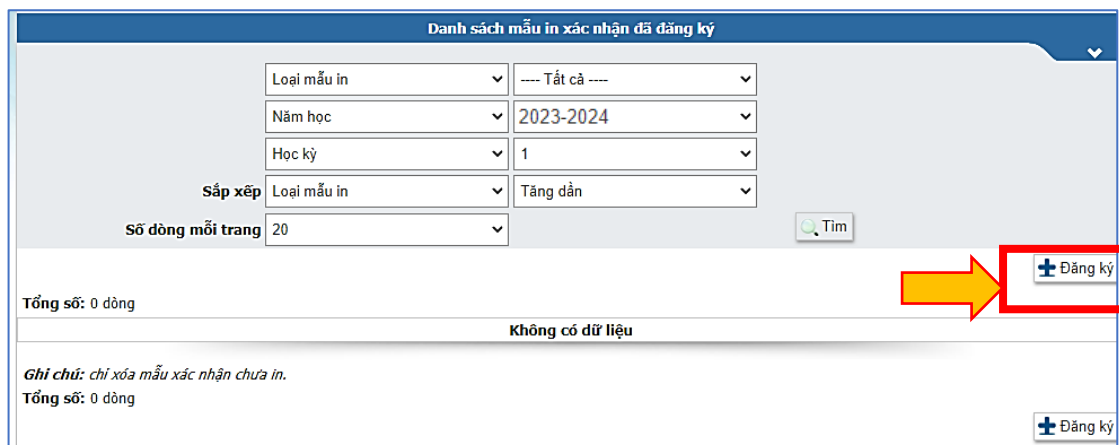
Danh sách mẫu in xác nhận đã đăng ký

Loại mẫu in
---- Tất cả ----
Năm học
2023-2024
Học kỳ
1
Sắp xếp
Loại mẫu in
Tăng dần
Số dòng mỗi trang
20
Tìm

Đăng ký

Tổng số: 0 dòng

Không có dữ liệu

Ghi chú: chỉ xóa mẫu xác nhận chưa in.
Tổng số: 0 dòng

Đăng ký